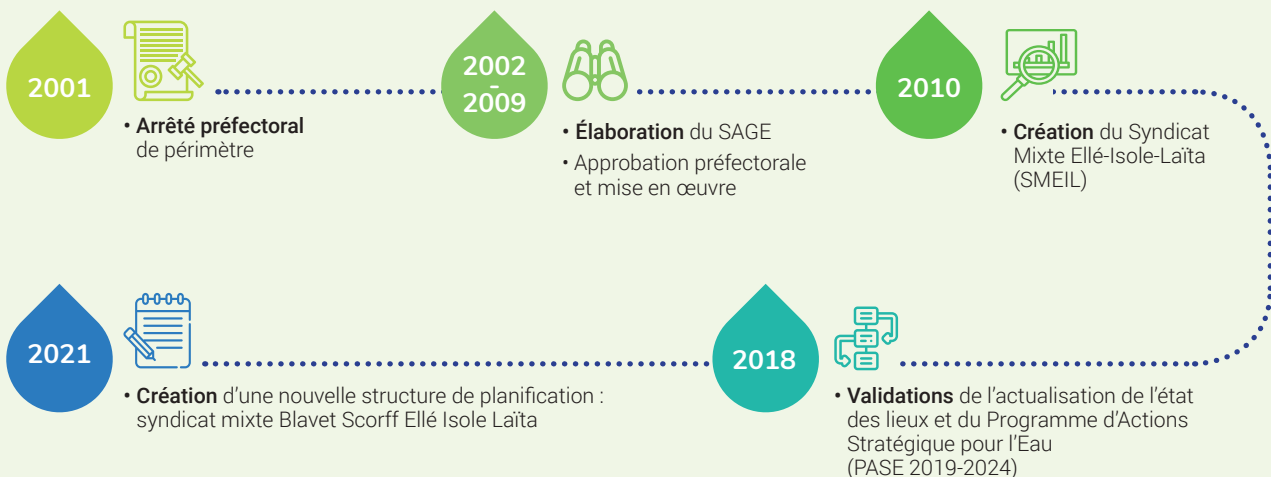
2001

• Arrêté préfectoral de périmètre

2002 - 2009

• Élaboration du SAGE

• Approbation préfectorale et mise en œuvre

2010

• Création du Syndicat Mixte Ellé-Isole-Laïta (SMEIL)

2018

• Validations de l'actualisation de l'état des lieux et du Programme d'Actions Stratégique pour l'Eau (PASE 2019-2024)

2021

• Création d'une nouvelle structure de planification : syndicat mixte Blavet Scorff Ellé Isole Laïta